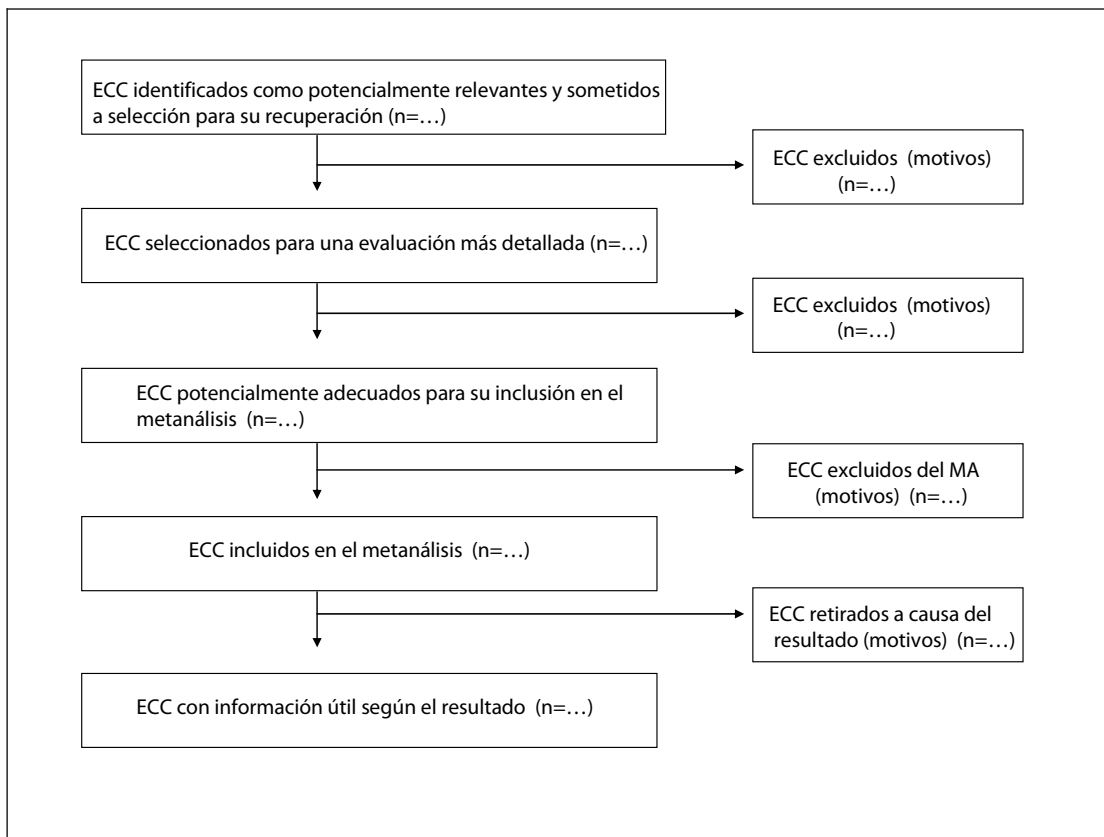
ECC identificados como potencialmente relevantes y sometidos a selección para su recuperación (n=…)

ECC excluidos (motivos) (n=…)

ECC seleccionados para una evaluación más detallada (n=…)

ECC excluidos (motivos) (n=…)

ECC potencialmente adecuados para su inclusión en el metanálisis (n=…)

ECC excluidos del MA (motivos) (n=…)

ECC incluidos en el metanálisis (n=…)

ECC retirados a causa del resultado (motivos) (n=…)

ECC con información útil según el resultado (n=…)